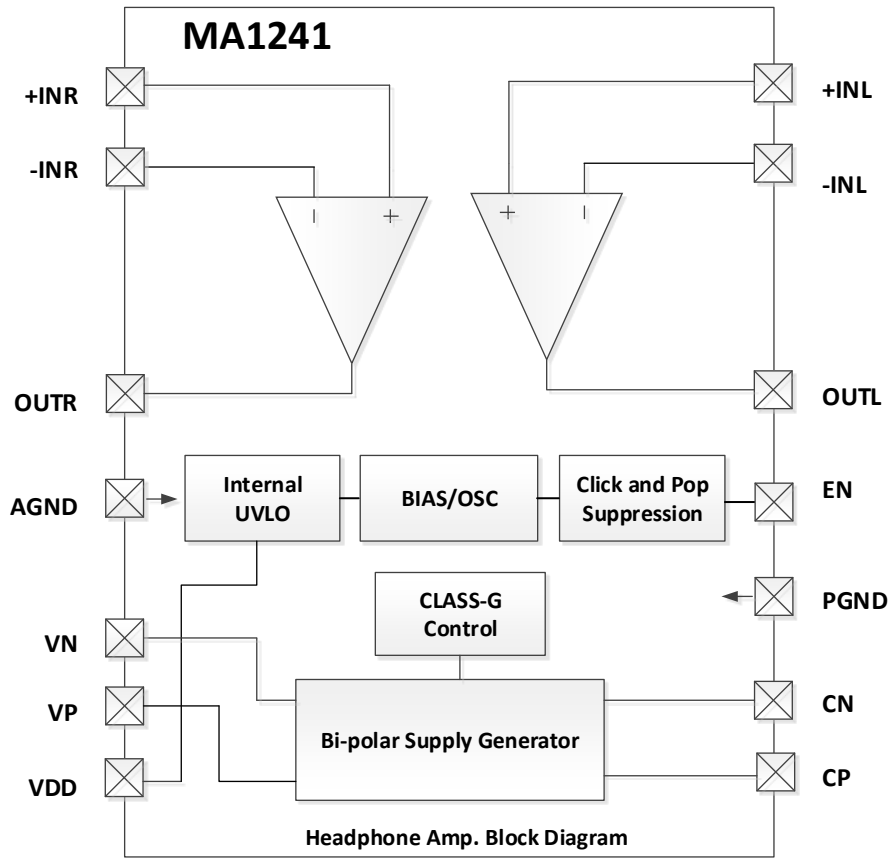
MA1241

+INR

-INR

+INL

-INL

OUTR

OUTL

AGND

Internal UVLO

BIAS/OSC

Click and Pop Suppression

EN

PGND

CLASS-G Control

VN

VP

VDD

Bi-polar Supply Generator

CN

CP

Headphone Amp. Block Diagram